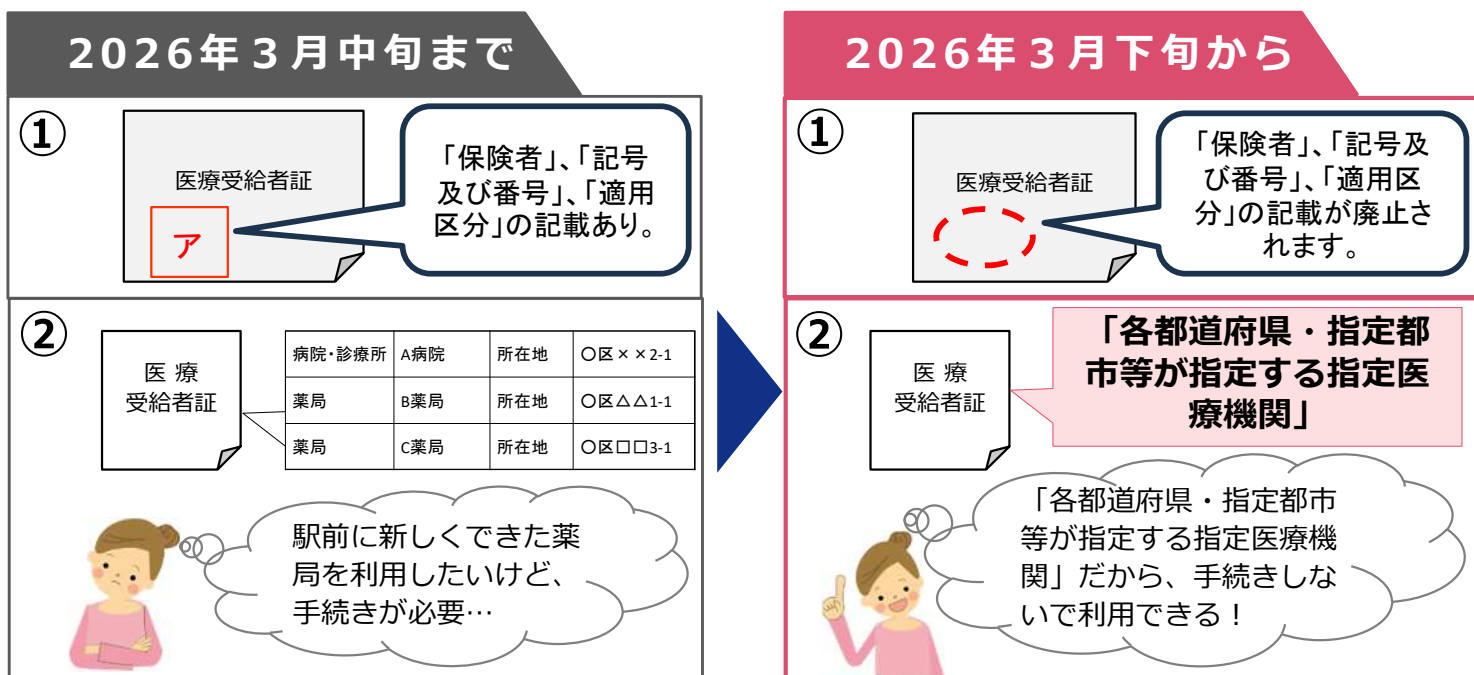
2026年３月中旬まで

①

医療受給者証

ア

「保険者」、「記号及び番号」、「適用区分」の記載あり。

②

医療受給者証

| 病院・診療所 | A病院 | 所在地 | ○区××2-1 |
|---|---|---|---|
| 薬局 | B薬局 | 所在地 | ○区△△1-1 |
| 薬局 | C薬局 | 所在地 | ○区□□3-1 |

駅前に新しくできた薬局を利用したいけど、手続きが必要…

2026年３月下旬から

①

医療受給者証

「保険者」、「記号及び番号」、「適用区分」の記載が廃止されます。

②

医療受給者証

「各都道府県・指定都市等が指定する指定医療機関」

「各都道府県・指定都市等が指定する指定医療機関」だから、手続きしないで利用できる！